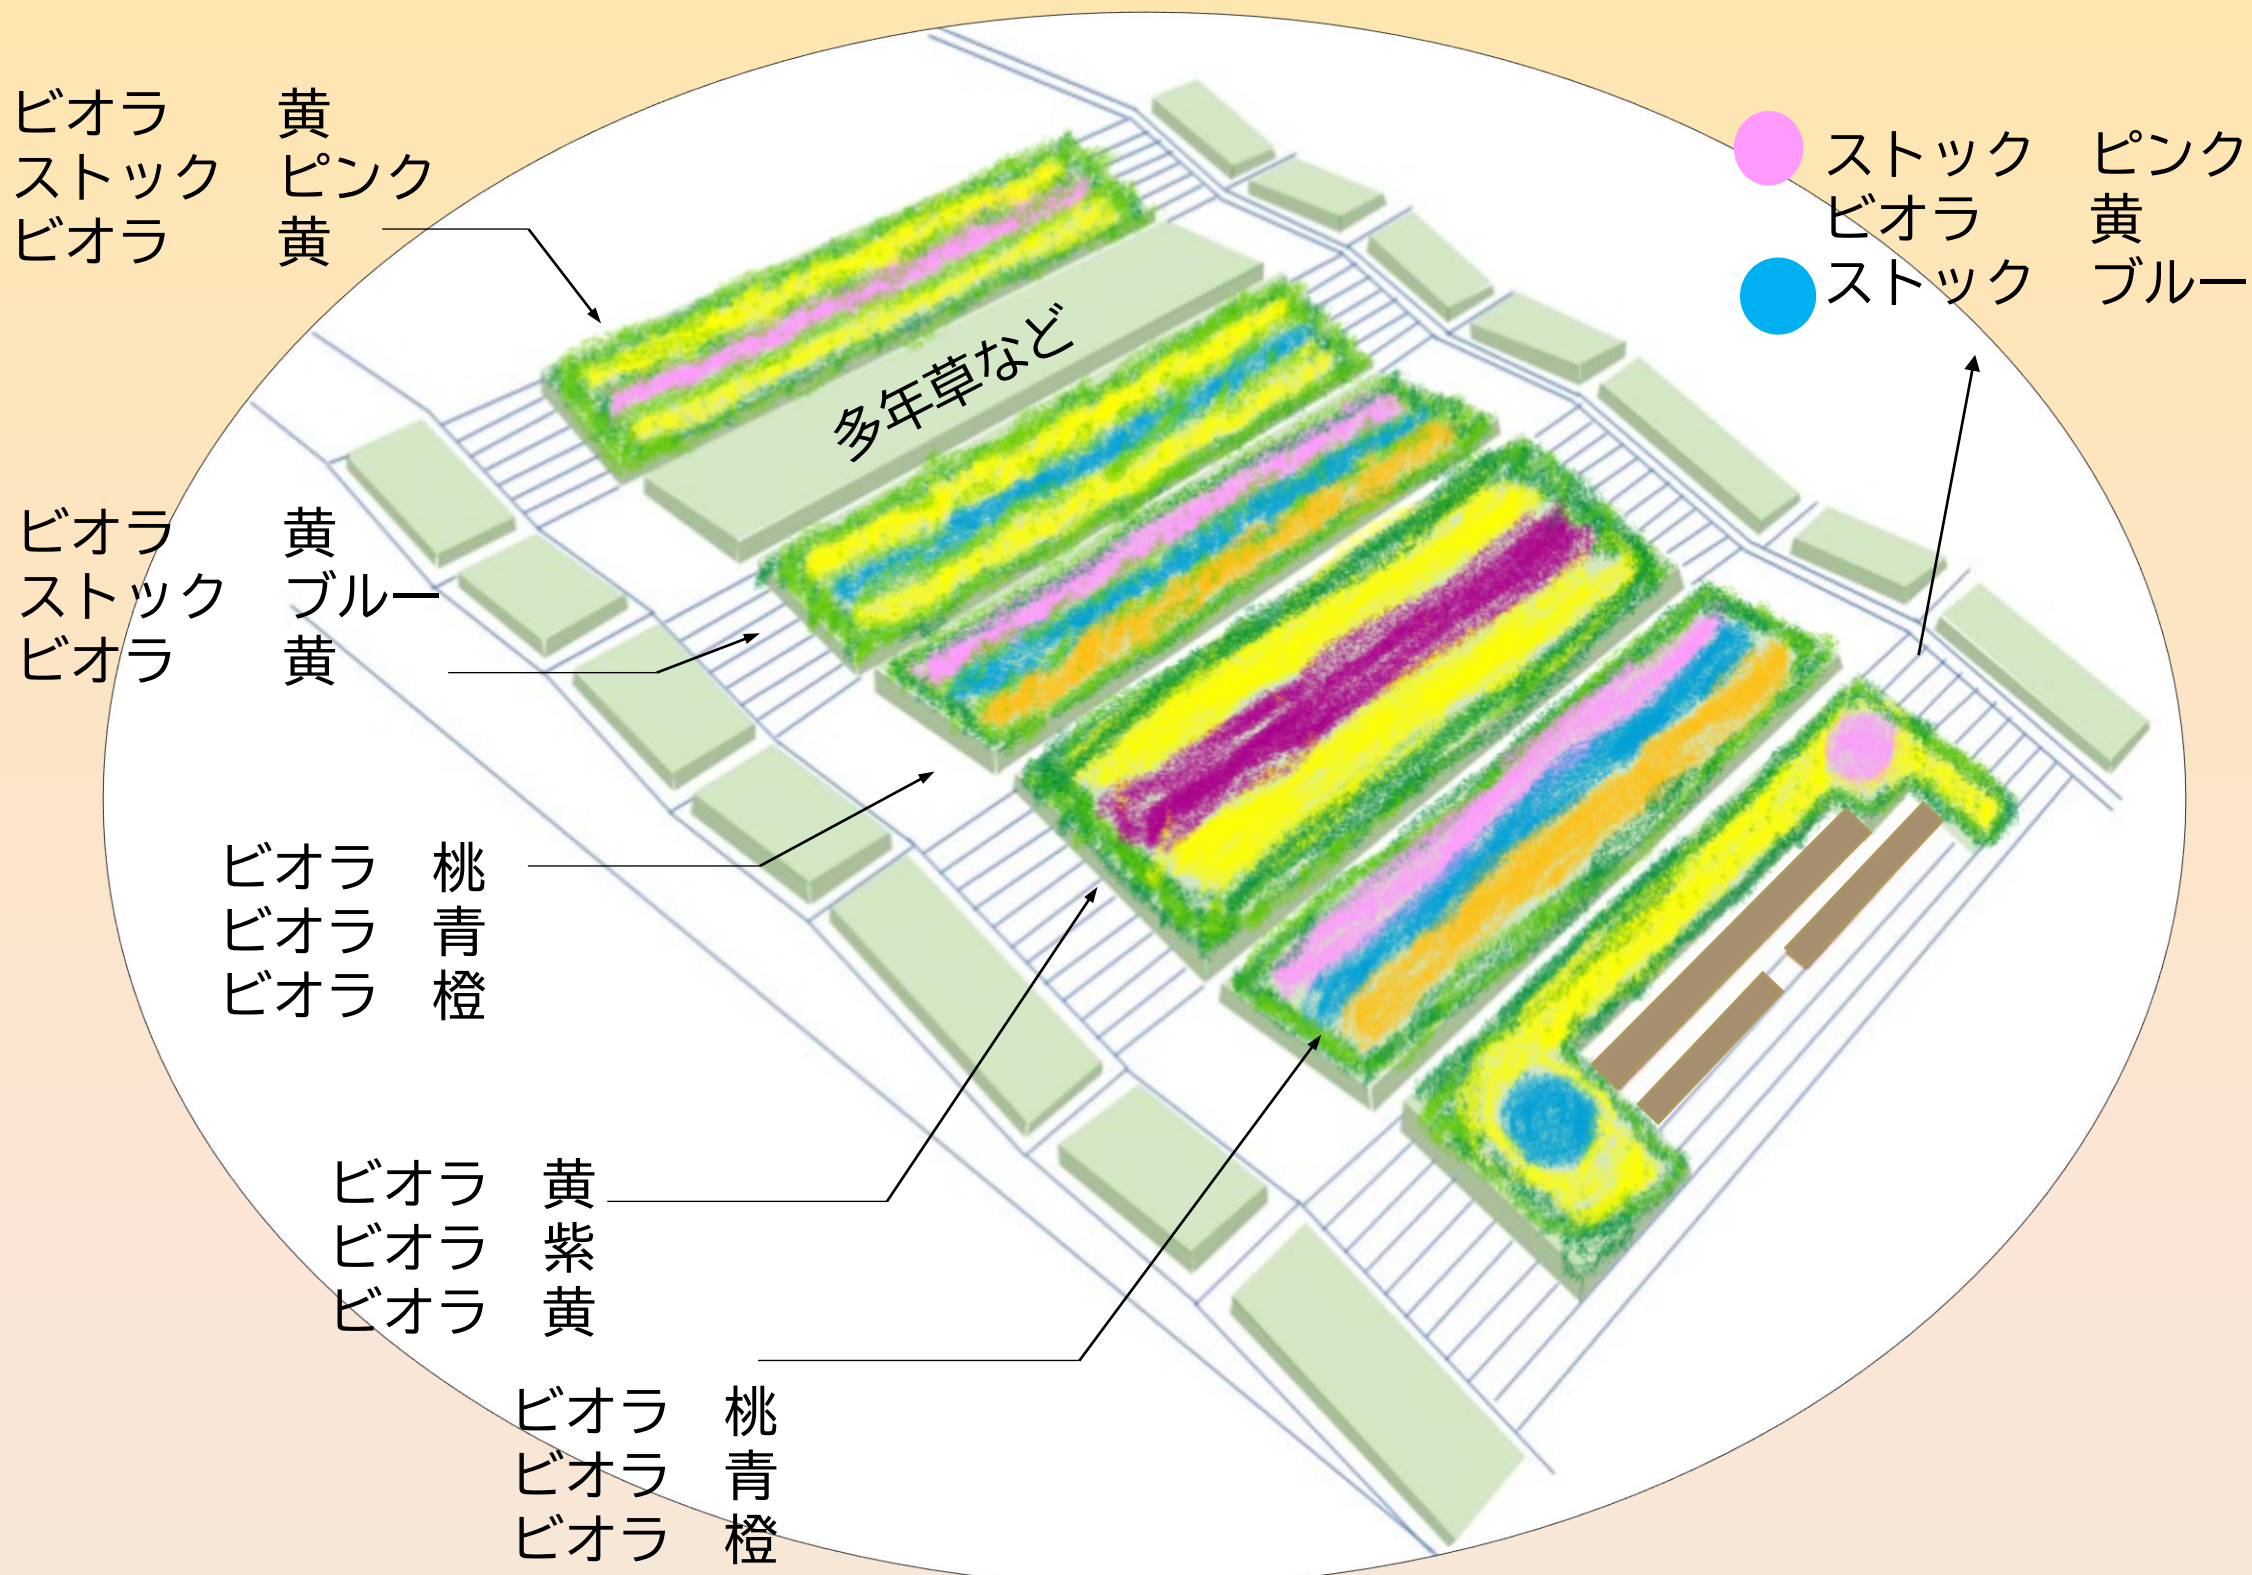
ビオラ　黄
ストック　ピンク
ビオラ　黄

多年草など

ストック　ピンク
ビオラ　黄
ストック　ブルー

ビオラ　黄
ストック　ブルー
ビオラ　黄

ビオラ　桃
ビオラ　青
ビオラ　橙

ビオラ　黄
ビオラ　紫
ビオラ　黄

ビオラ　桃
ビオラ　青
ビオラ　橙